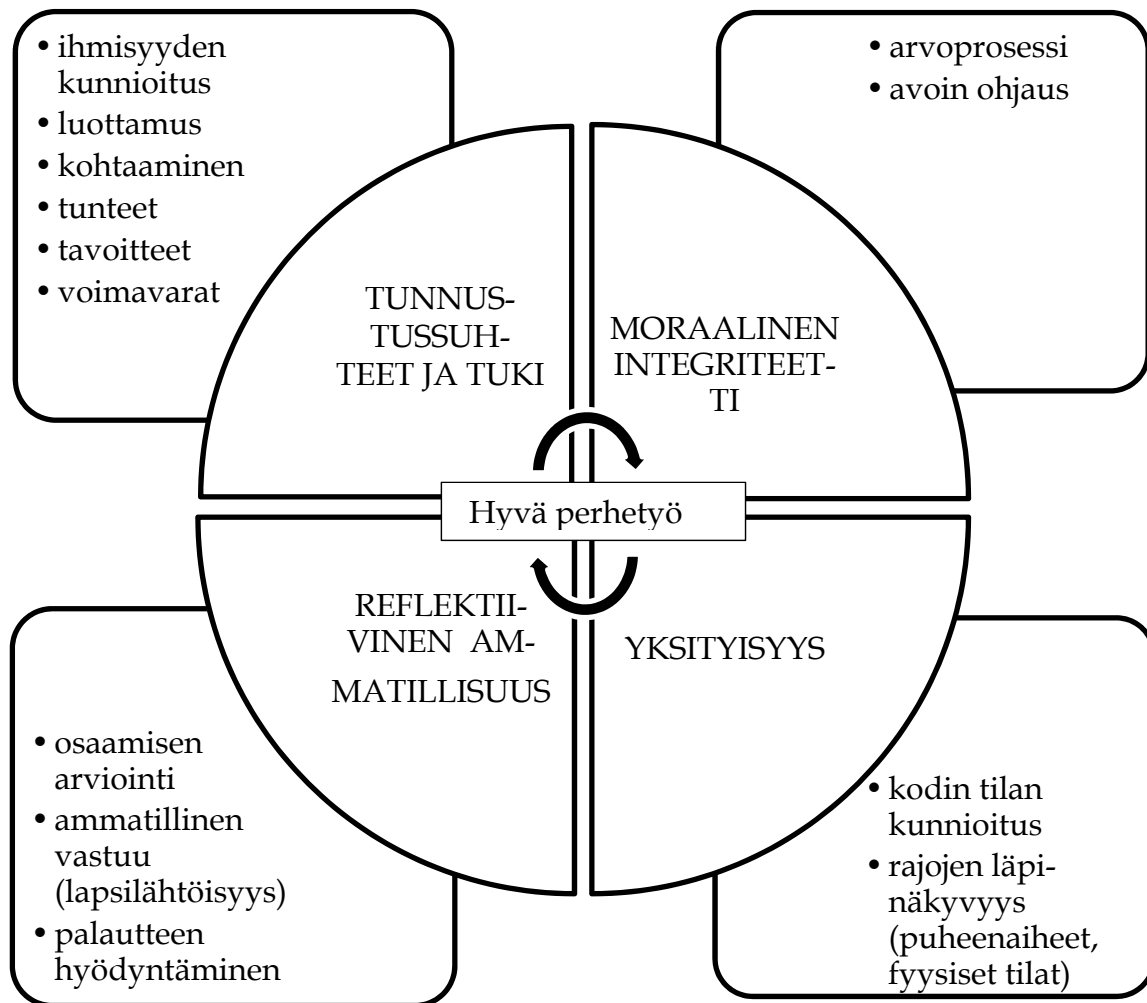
• ihmisyyden kunnioitus
• luottamus
• kohtaaminen
• tunteet
• tavoitteet
• voimavarat

• arvoprosessi
• avoin ohjaus

TUNNUSTUSSUHTEET JA TUKI

MORAALINEN INTEGRITEETTI

Hyvä perhetyö

REFLEKTIIVINEN AMMATILLISUUS

YKSITYISYYS

• osaamisen arviointi
• ammatillinen vastuu (lapsilähtöisyys)
• palautteen hyödyntäminen

• kodin tilan kunnioitus
• rajojen läpinäkyvyys (puheenaiheet, fyysiset tilat)